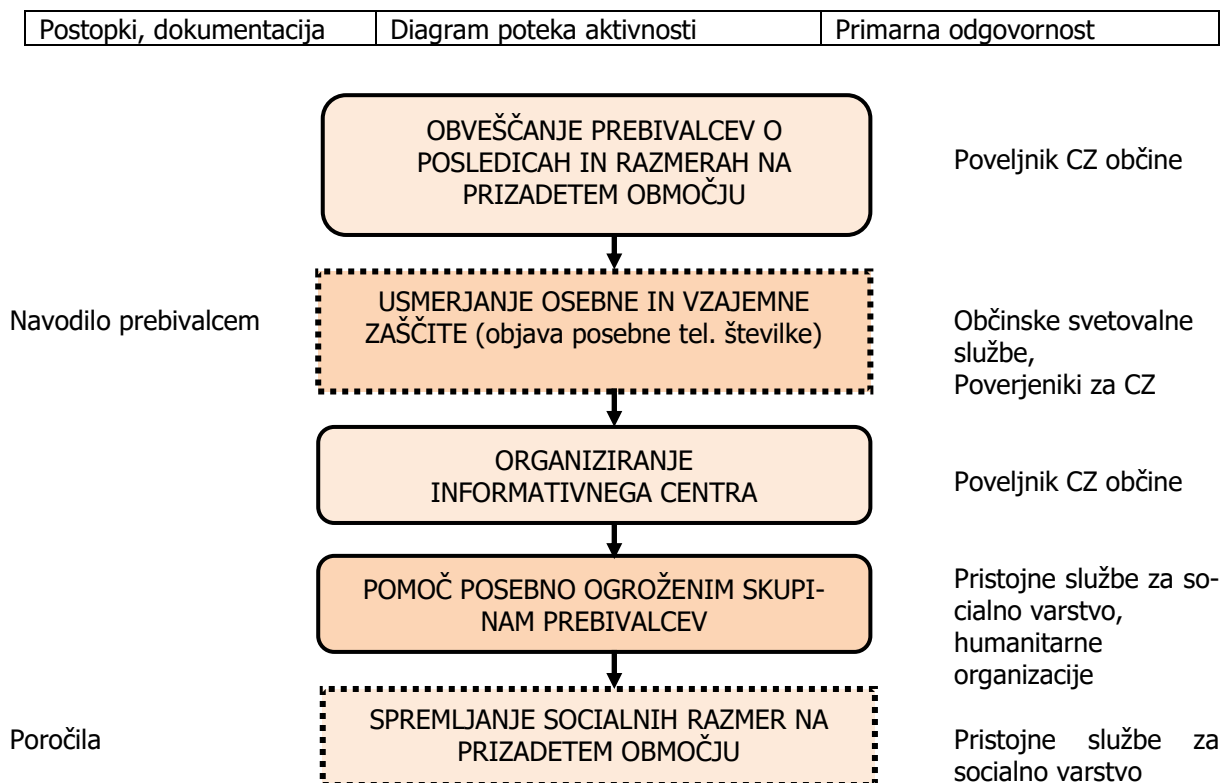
| Postopki, dokumentacija | Diagram poteka aktivnosti | Primarna odgovornost |
|---|---|---|

OBVEŠČANJE PREBIVALCEV O POSLEDICAH IN RAZMERAH NA PRIZADETEM OBMOČJU

Poveljnik CZ občine

Navodilo prebivalcem

USMERJANJE OSEBNE IN VZAJEMNE ZAŠČITE (objava posebne tel. številke)

Občinske svetovalne službe, Poverjeniki za CZ

ORGANIZIRANJE INFORMATIVNEGA CENTRA

Poveljnik CZ občine

POMOČ POSEBNO OGROŽENIM SKUPINAM PREBIVALCEV

Pristojne službe za socialno varstvo, humanitarne organizacije

Poročila

SPREMLJANJE SOCIALNIH RAZMER NA PRIZADETEM OBMOČJU

Pristojne službe za socialno varstvo